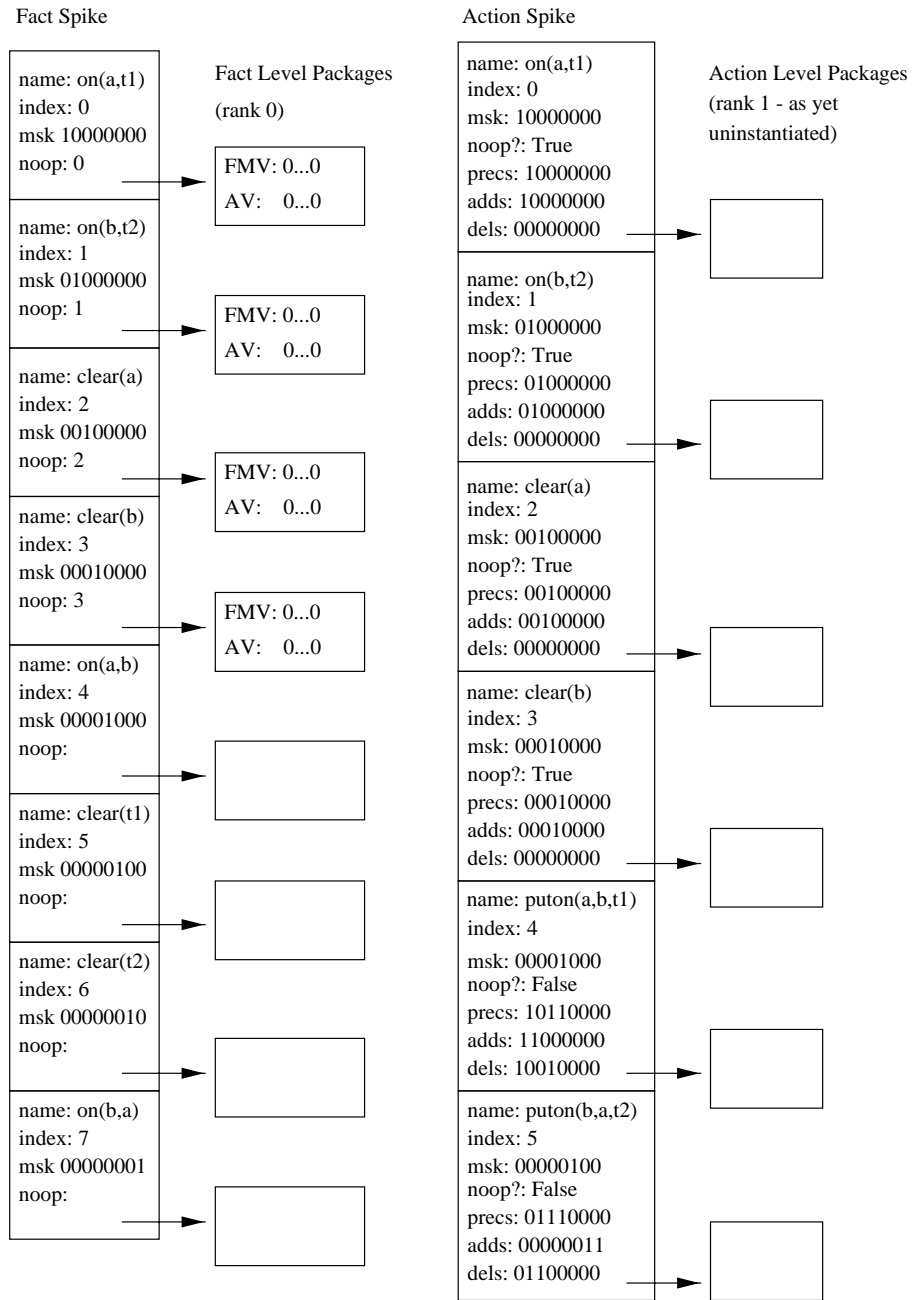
Fact Spike

name: on(a,t1)
index: 0
msk 10000000
noop: 0

name: on(b,t2)
index: 1
msk 01000000
noop: 1

name: clear(a)
index: 2
msk 00100000
noop: 2

name: clear(b)
index: 3
msk 00010000
noop: 3

name: on(a,b)
index: 4
msk 00001000
noop:

name: clear(t1)
index: 5
msk 00000100
noop:

name: clear(t2)
index: 6
msk 00000010
noop:

name: on(b,a)
index: 7
msk 00000001
noop:

Fact Level Packages
(rank 0)

FMV: 0...0
AV: 0...0

FMV: 0...0
AV: 0...0

FMV: 0...0
AV: 0...0

FMV: 0...0
AV: 0...0

Action Spike

name: on(a,t1)
index: 0
msk: 10000000
noop?: True
precs: 10000000
adds: 10000000
dels: 00000000

name: on(b,t2)
index: 1
msk: 01000000
noop?: True
precs: 01000000
adds: 01000000
dels: 00000000

name: clear(a)
index: 2
msk: 00100000
noop?: True
precs: 00100000
adds: 00100000
dels: 00000000

name: clear(b)
index: 3
msk: 00010000
noop?: True
precs: 00010000
adds: 00010000
dels: 00000000

name: puton(a,b,t1)
index: 4
msk: 00001000
noop?: False
precs: 10110000
adds: 11000000
dels: 10010000

name: puton(b,a,t2)
index: 5
msk: 00000100
noop?: False
precs: 01110000
adds: 00000011
dels: 01100000

Action Level Packages
(rank 1 - as yet uninstantiated)